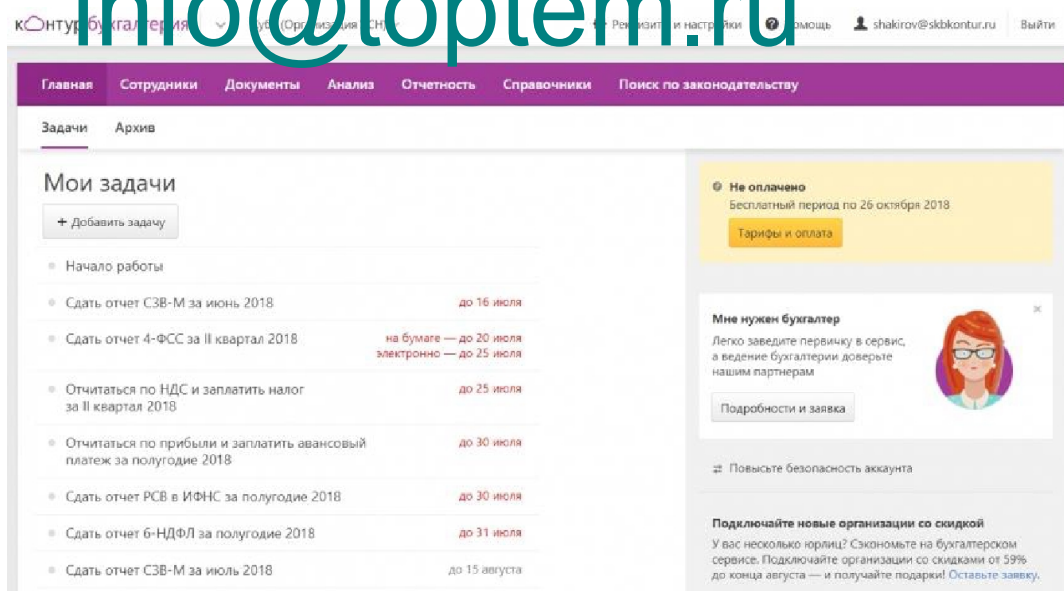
info@toptem.ru

контур бухгалтерия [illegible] (Организация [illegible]) Реквизиты и настройки Помощь shakirov@skbkontur.ru Выйти

Главная Сотрудники Документы Анализ Отчетность Справочники Поиск по законодательству

Задачи Архив

Мои задачи

+ Добавить задачу

Начало работы

Сдать отчет СЗВ-М за июнь 2018 до 16 июля

Сдать отчет 4-ФСС за II квартал 2018 на бумаге — до 20 июля электронно — до 25 июля

Отчитаться по НДС и заплатить налог за II квартал 2018 до 25 июля

Отчитаться по прибыли и заплатить авансовый платеж за полугодие 2018 до 30 июля

Сдать отчет РСВ в ИФНС за полугодие 2018 до 30 июля

Сдать отчет 6-НДФЛ за полугодие 2018 до 31 июля

Сдать отчет СЗВ-М за июль 2018 до 15 августа

Не оплачено
Бесплатный период по 26 октября 2018

Тарифы и оплата

Мне нужен бухгалтер
Легко заведите первичку в сервис, а ведение бухгалтерии доверьте нашим партнерам

Подробности и заявка

Повысьте безопасность аккаунта

Подключайте новые организации со скидкой
У вас несколько юрлиц? Сэкономьте на бухгалтерском сервисе. Подключайте организации со скидками от 59% до конца августа — и получайте подарки! Оставьте заявку.